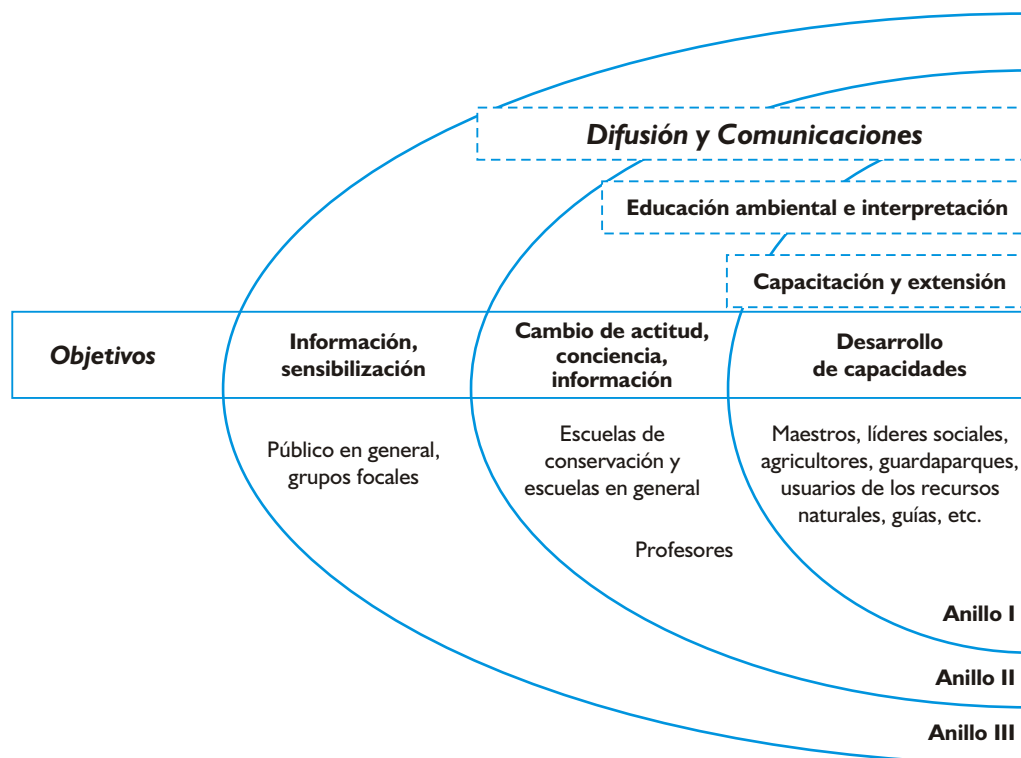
Difusión y Comunicaciones

Educación ambiental e interpretación

Capacitación y extensión

Objetivos

Información, sensibilización

Cambio de actitud, conciencia, información

Desarrollo de capacidades

Público en general, grupos focales

Escuelas de conservación y escuelas en general

Profesores

Maestros, líderes sociales, agricultores, guardaparques, usuarios de los recursos naturales, guías, etc.

Anillo I

Anillo II

Anillo III